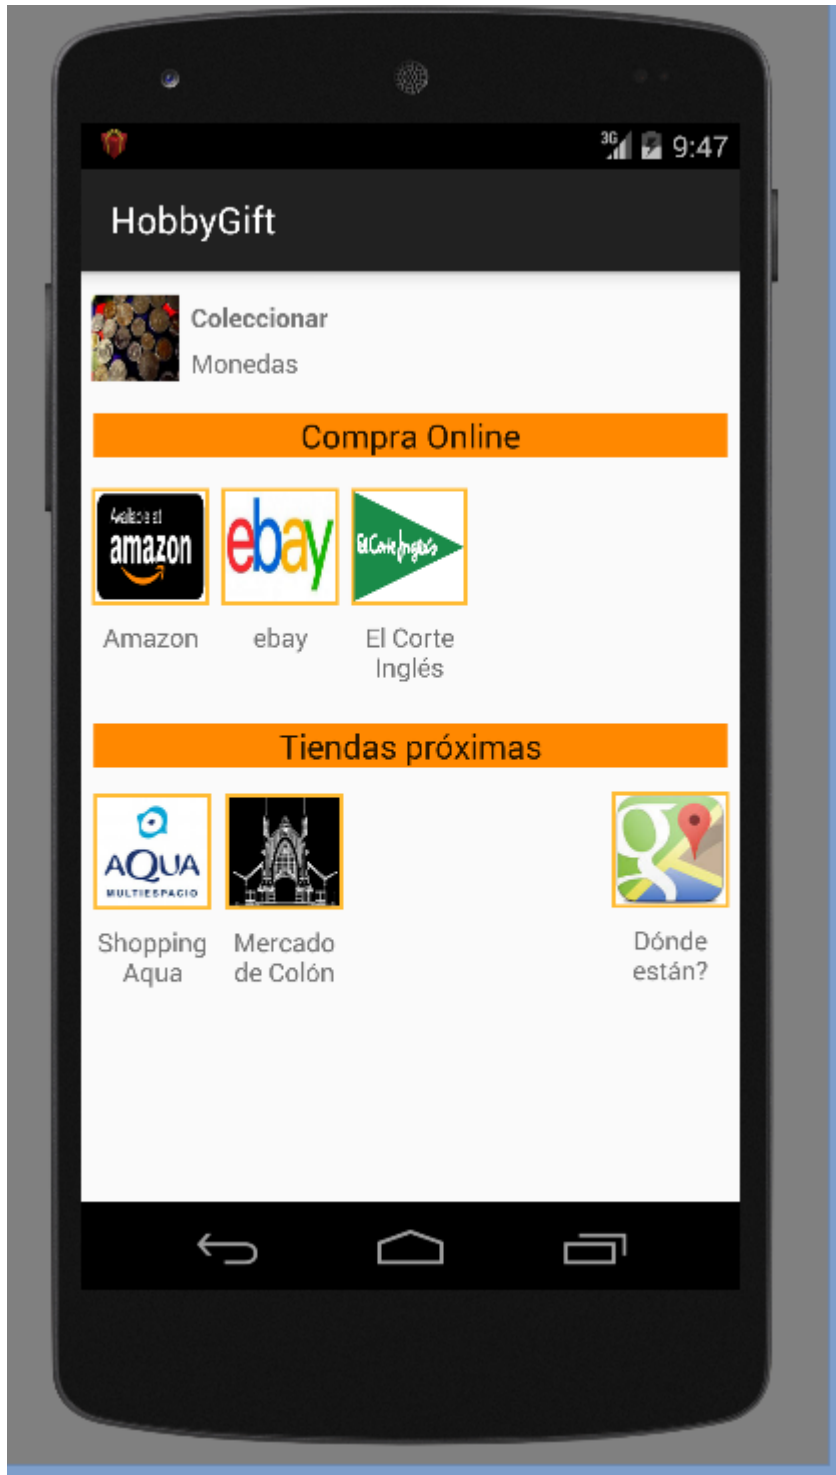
3G 9:47

HobbyGift

Coleccionar

Monedas

Compra Online

Available at amazon

ebay

El Corte Inglés

Amazon

ebay

El Corte Inglés

Tiendas próximas

AQUA MULTIESPACIO

Shopping Aqua

Mercado de Colón

Dónde están?